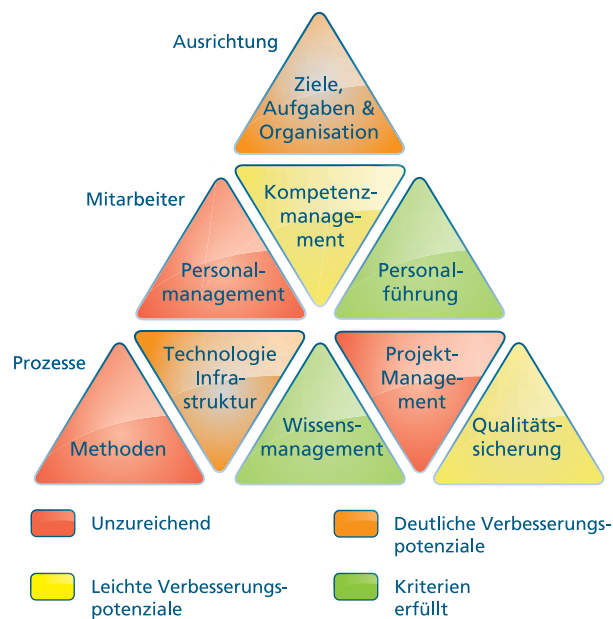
Ausrichtung

Ziele, Aufgaben & Organisation

Mitarbeiter

Kompetenzmanagement

Personalmanagement

Personalführung

Prozesse

Technologie Infrastruktur

Projekt-Management

Methoden

Wissensmanagement

Qualitätssicherung

Unzureichend

Deutliche Verbesserungspotenziale

Leichte Verbesserungspotenziale

Kriterien erfüllt